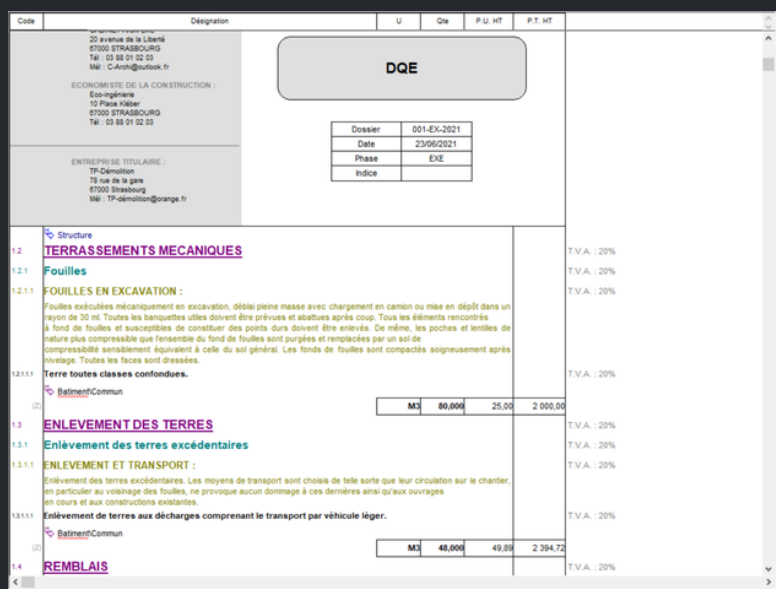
| Code | Désignation | U | Qte | P.U. HT | P.T. HT |
|---|---|---|---|---|---|

20 avenue de la Liberté
67000 STRASBOURG
Tél : 03 88 01 02 03
Mél : C-Archi@outlook.fr

ECONOMISTE DE LA CONSTRUCTION :
Eco-ingénierie
10 Place Kléber
67000 STRASBOURG
Tél : 03 88 01 02 03

ENTREPRISE TITULAIRE :
TP-Démolition
78 rue de la gare
67000 Strasbourg
Mél : TP-démolition@orange.fr

DQE

| Dossier | 001-EX-2021 |
|---|---|
| Date | 23/06/2021 |
| Phase | EXE |
| Indice | |

Structure

1.2 TERRASSEMENTS MECANIQUES T.V.A. : 20%

1.2.1 Fouilles T.V.A. : 20%

1.2.1.1 FOUILLES EN EXCAVATION : T.V.A. : 20%

Fouilles exécutées mécaniquement en excavation, déblai pleine masse avec chargement en camion ou mise en dépôt dans un rayon de 30 ml. Toutes les banquettes utiles doivent être prévues et abattues après coup. Tous les éléments rencontrés à fond de fouilles et susceptibles de constituer des points durs doivent être enlevés. De même, les poches et lentilles de nature plus compressible que l'ensemble du fond de fouille sont purgées et remplacées par un sol de compressibilité sensiblement équivalent à celle du sol général. Les fonds de fouilles sont compactés soigneusement après nivelage. Toutes les faces sont dressées.

1.2.1.1.1 Terre toutes classes confondues. T.V.A. : 20%

Batiment\Commun

(2) M3 80,000 25,00 2 000,00

1.3 ENLEVEMENT DES TERRES T.V.A. : 20%

1.3.1 Enlèvement des terres excédentaires T.V.A. : 20%

1.3.1.1 ENLEVEMENT ET TRANSPORT : T.V.A. : 20%

Enlèvement des terres excédentaires. Les moyens de transport sont choisis de telle sorte que leur circulation sur le chantier, en particulier au voisinage des fouilles, ne provoque aucun dommage à ces dernières ainsi qu'aux ouvrages en cours et aux constructions existantes.

1.3.1.1.1 Enlèvement de terres aux décharges comprenant le transport par véhicule léger. T.V.A. : 20%

Batiment\Commun

(2) M3 48,000 49,89 2 394,72

1.4 REMBLAIS T.V.A. : 20%